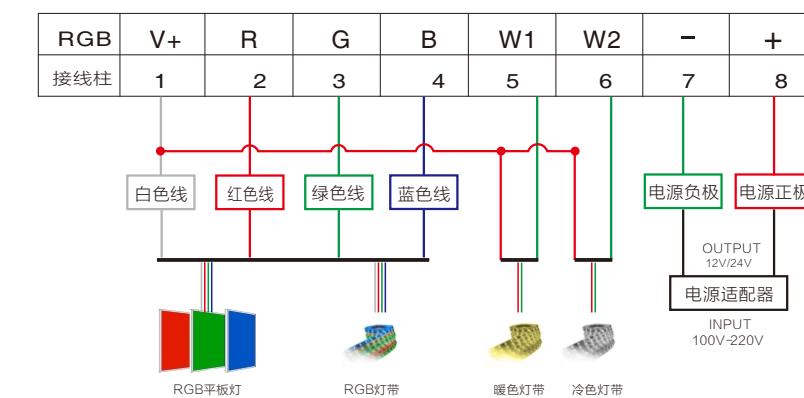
| RGB | V+ | R | G | B | W1 | W2 | − | + |
|---|---|---|---|---|---|---|---|---|
| 接线柱 | 1 | 2 | 3 | 4 | 5 | 6 | 7 | 8 |

白色线
红色线
绿色线
蓝色线
电源负极
电源正极

OUTPUT
12V/24V
电源适配器
INPUT
100V-220V

RGB平板灯
RGB灯带
暖色灯带
冷色灯带